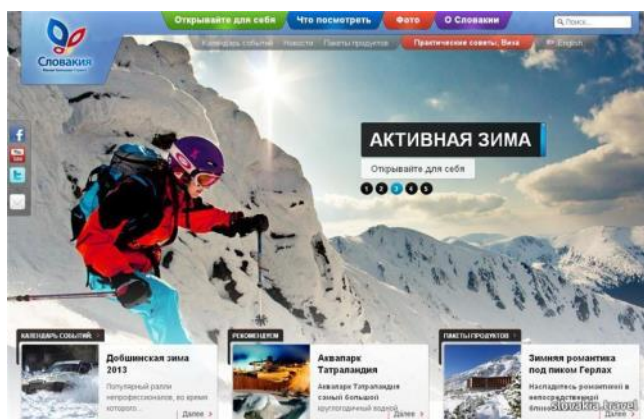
Словакия
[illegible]

Открывайте для себя
Что посмотреть
Фото
О Словакии
Поиск...

Календарь событий
Новости
Пакеты продуктов
Практические советы, Виза
English

f
You Tube

АКТИВНАЯ ЗИМА
Открывайте для себя
1 2 3 4 5

КАЛЕНДАРЬ СОБЫТИЙ
Добшинская зима 2013
Популярный ралли непрофессионалов, во время которого...
Далее

РЕКОМЕНДУЕМ
Аквапарк Татраландия
Аквапарк Татраландия самый большой круглогодичный водный...
Далее

ПАКЕТЫ ПРОДУКТОВ
Зимняя романтика под пиком Герлах
Насладитесь романтикой в непосредственной близости...
Далее

Slovakia.travel